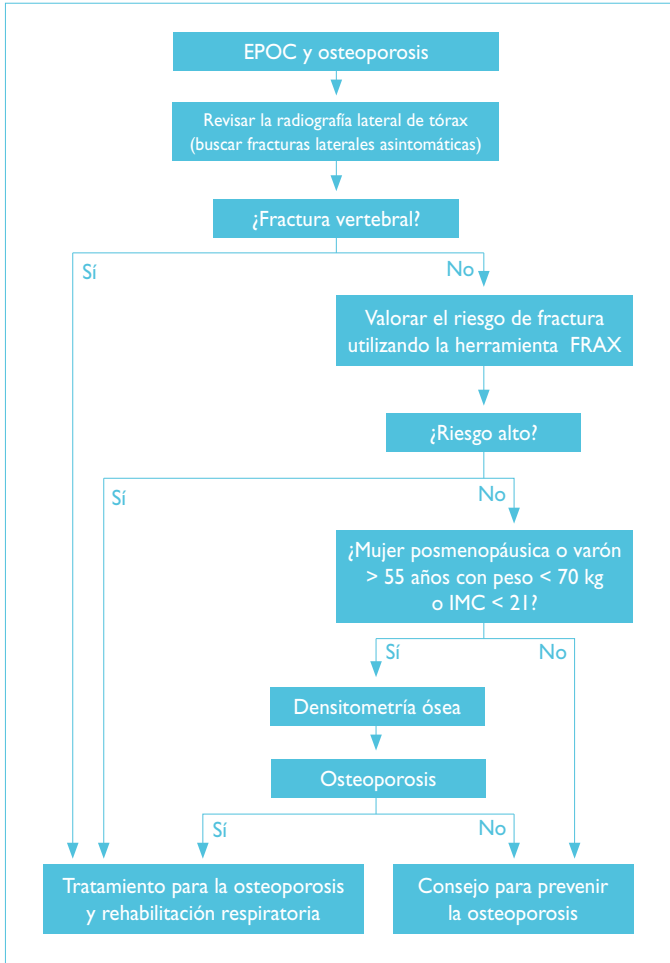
EPOC y osteoporosis

Revisar la radiografía lateral de tórax
(buscar fracturas laterales asintomáticas)

¿Fractura vertebral?

Sí

No

Valorar el riesgo de fractura utilizando la herramienta FRAX

¿Riesgo alto?

Sí

No

¿Mujer posmenopáusica o varón > 55 años con peso < 70 kg o IMC < 21?

Sí

No

Densitometría ósea

Osteoporosis

Sí

No

Tratamiento para la osteoporosis y rehabilitación respiratoria

Consejo para prevenir la osteoporosis